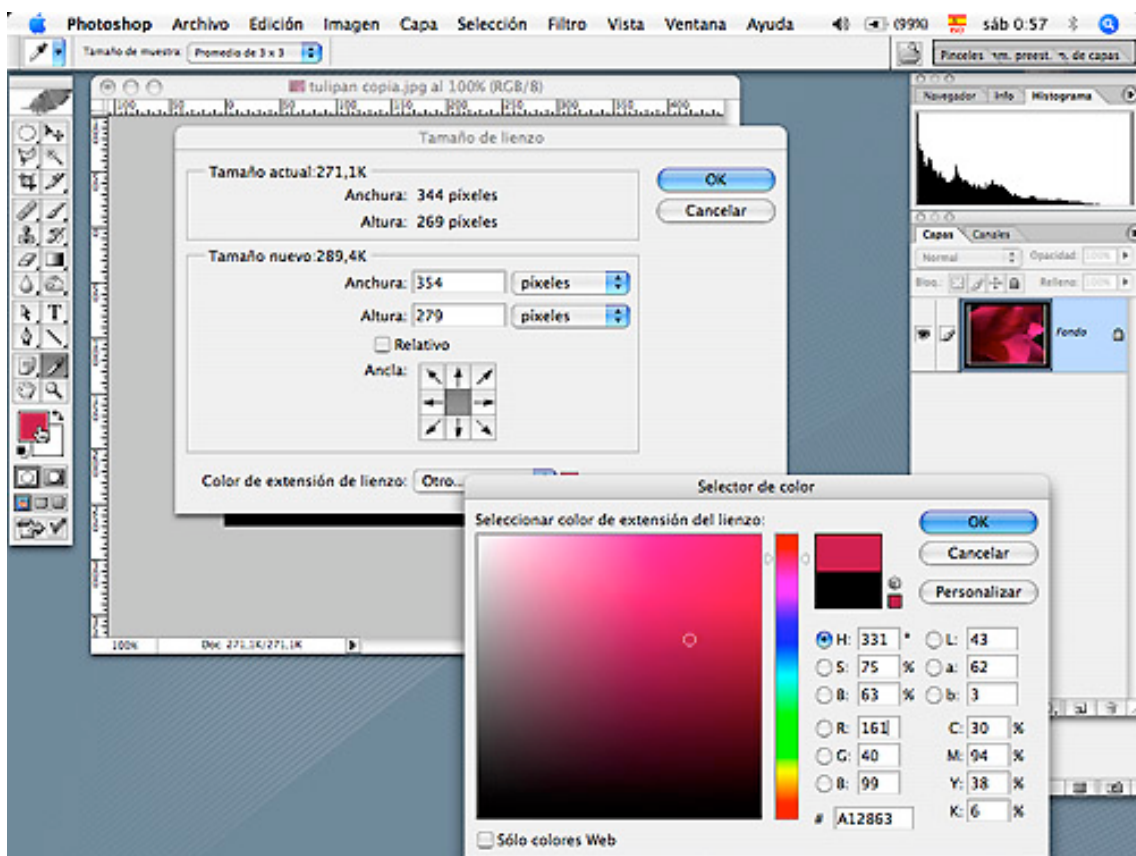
Photoshop Archivo Edición Imagen Capa Selección Filtro Vista Ventana Ayuda (99%) sáb 0:57

Tamaño de muestra: Promedio de 3 x 3

Pinceles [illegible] preest. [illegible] de capas

tulipan copia.jpg al 100% (RGB/8)

Navegador Info Histograma

Capas Canales

Normal Opacidad: 100%

Bloq.: Relleno: 100%

Fondo

100% Doc: 271,1K/271,1K

Tamaño de lienzo

Tamaño actual:271,1K
Anchura: 344 píxeles
Altura: 269 píxeles

OK
Cancelar

Tamaño nuevo:289,4K
Anchura: 354 píxeles
Altura: 279 píxeles
Relativo
Ancla:

Color de extensión de lienzo: Otro...

Selector de color

Seleccionar color de extensión del lienzo:

OK
Cancelar
Personalizar

H: 331 °
S: 75 %
B: 63 %
R: 161
G: 40
B: 99
L: 43
a: 62
b: 3
C: 30 %
M: 94 %
Y: 38 %
K: 6 %
# A12863

Sólo colores Web